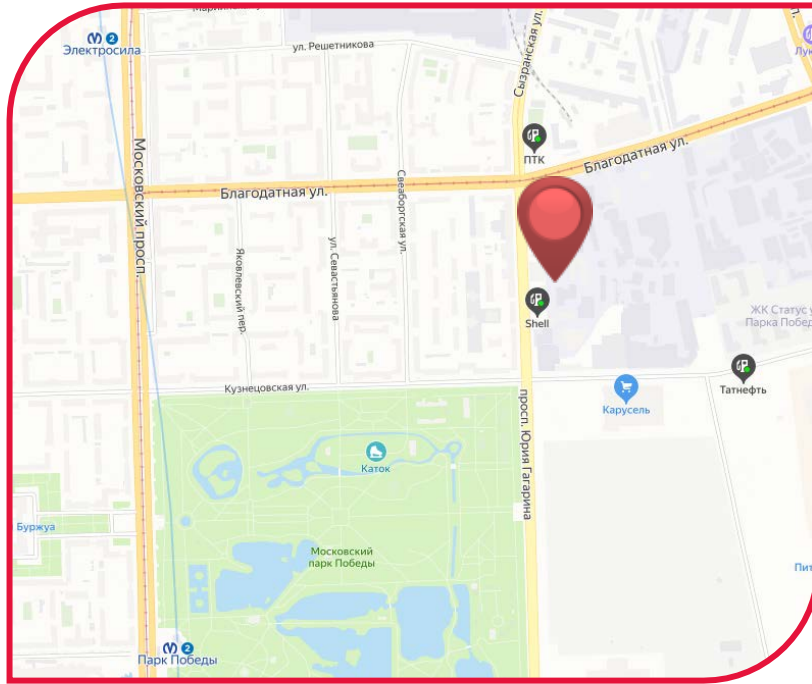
Электросила
ул. Решетникова
Сызранская ул.
ПТК
Благодатная ул.
Благодатная ул.
Московский просп.
Яковлевский пер.
ул. Севастьянова
Свеаборгская ул.
Shell
ЖК Статус у Парка Побед
Кузнецовская ул.
Карусель
Татнефть
просп. Юрия Гагарина
Каток
Буржуа
Московский парк Победы
Пит
Парк Победы